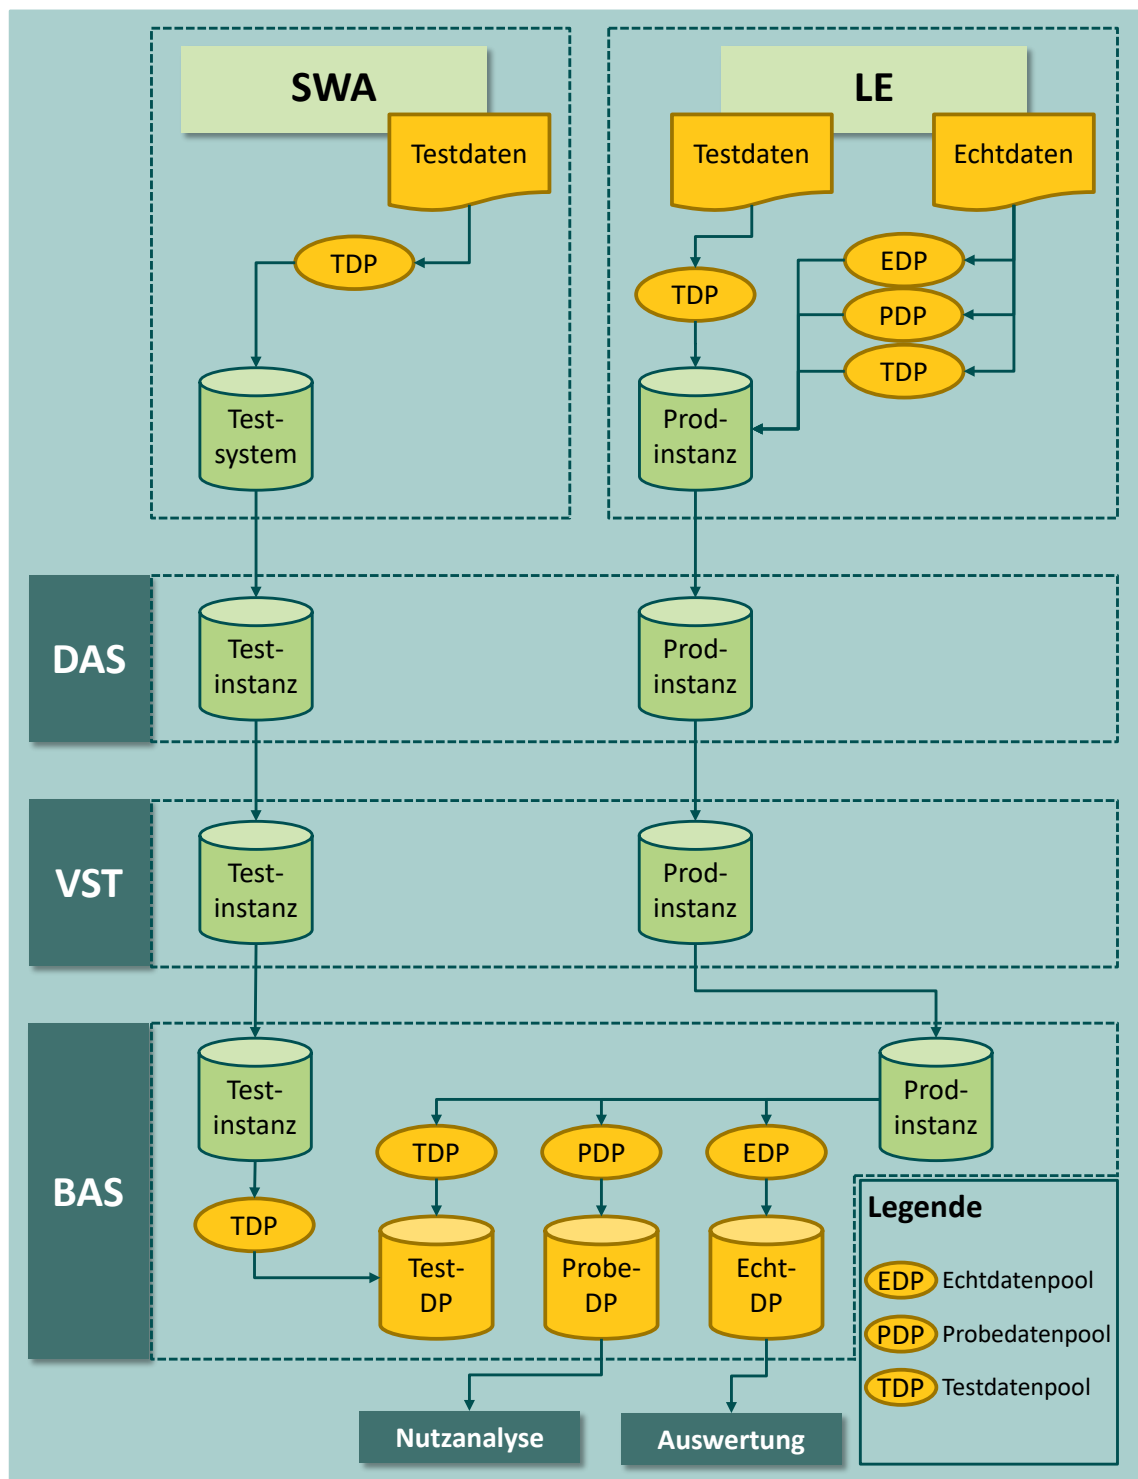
SWA

Testdaten

TDP

Test-system

LE

Testdaten

Echtdaten

TDP

EDP

PDP

TDP

Prod-instanz

DAS

Test-instanz

Prod-instanz

VST

Test-instanz

Prod-instanz

BAS

Test-instanz

Prod-instanz

TDP

TDP

PDP

EDP

Test-DP

Probe-DP

Echt-DP

Legende

EDP Echtdatenpool

PDP Probedatenpool

TDP Testdatenpool

Nutzanalyse

Auswertung